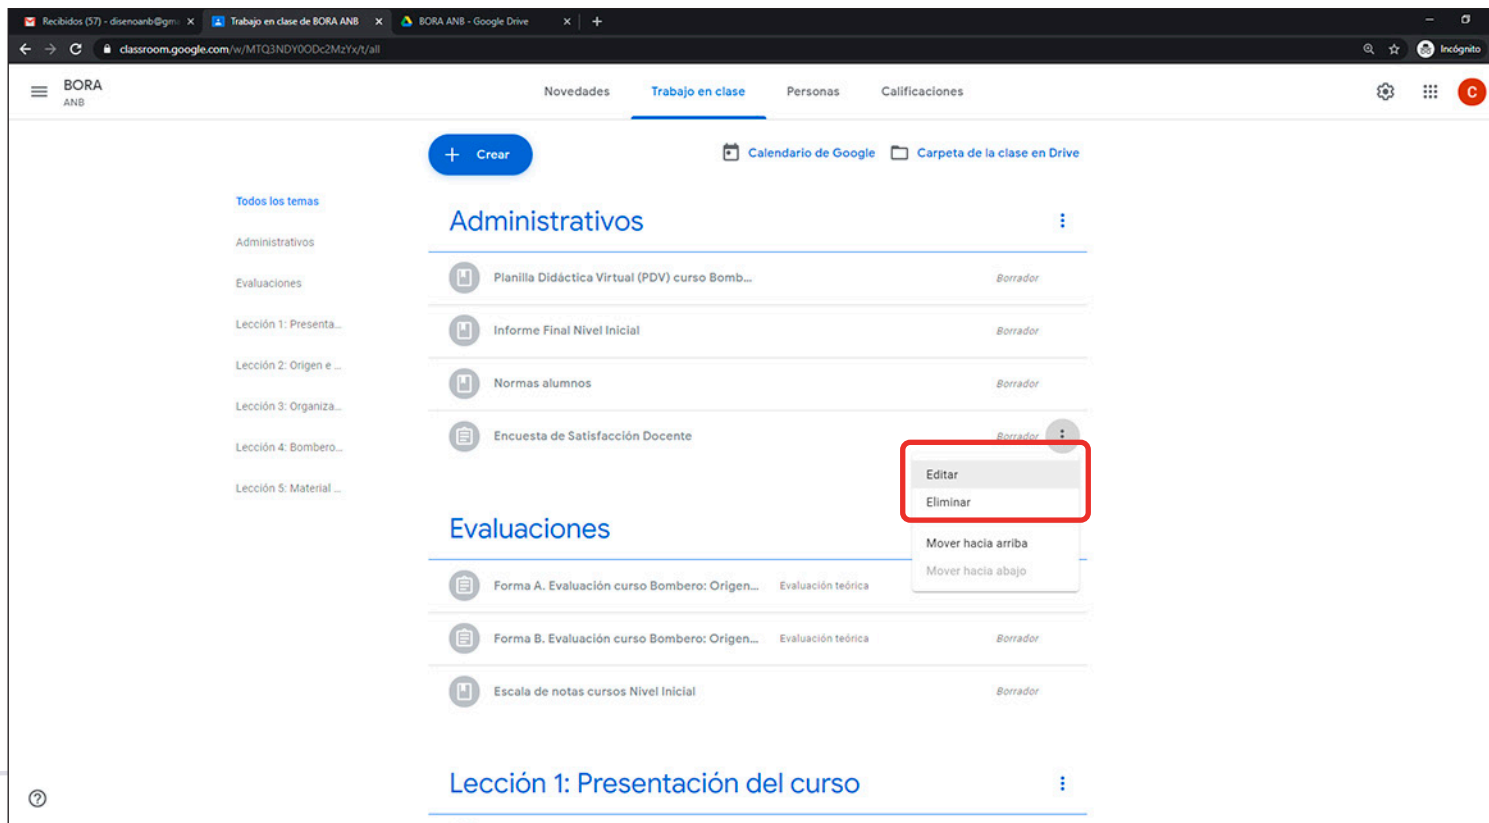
Recibidos (57) - disenoanb@gm ×
Trabajo en clase de BORA ANB ×
BORA ANB - Google Drive ×
+

classroom.google.com/w/MTQ3NDY0ODc2MzYx/t/all

Incógnito

BORA
ANB

Novedades
Trabajo en clase
Personas
Calificaciones

C

+ Crear

Calendario de Google
Carpeta de la clase en Drive

Todos los temas
Administrativos
Evaluaciones
Lección 1: Presenta...
Lección 2: Origen e ...
Lección 3: Organiza...
Lección 4: Bombero...
Lección 5: Material ...

Administrativos

Planilla Didáctica Virtual (PDV) curso Bomb... Borrador
Informe Final Nivel Inicial Borrador
Normas alumnos Borrador
Encuesta de Satisfacción Docente Borrador

Editar
Eliminar
Mover hacia arriba
Mover hacia abajo

Evaluaciones

Forma A. Evaluación curso Bombero: Origen... Evaluación teórica
Forma B. Evaluación curso Bombero: Origen... Evaluación teórica Borrador
Escala de notas cursos Nivel Inicial Borrador

Lección 1: Presentación del curso

?